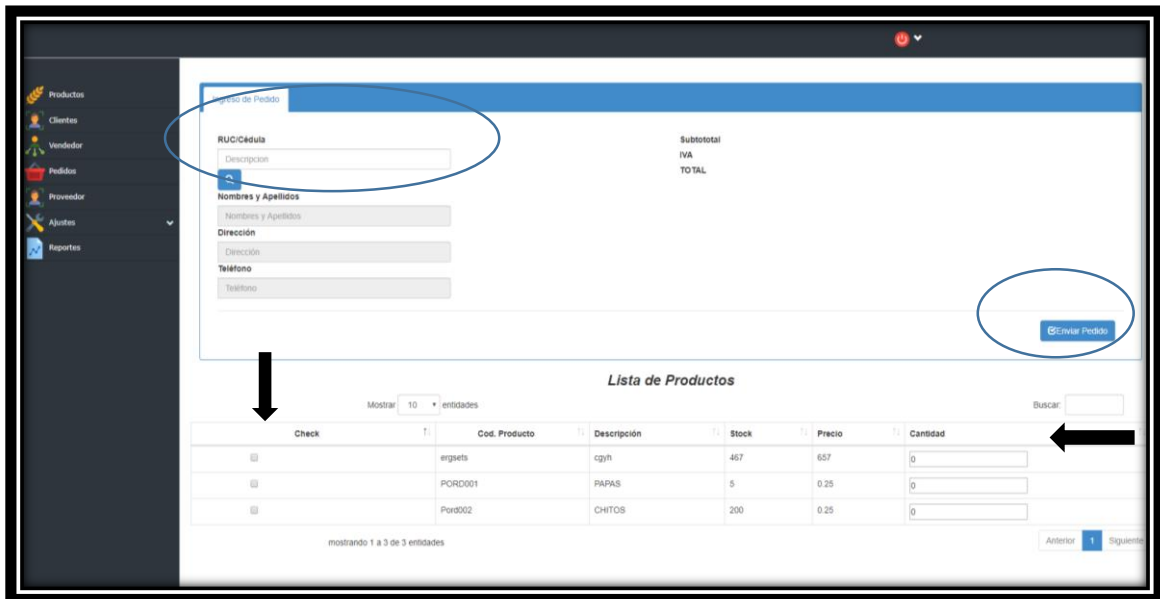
Productos
Clientes
Vendedor
Pedidos
Proveedor
Ajustes
Reportes

Ingreso de Pedido

RUC/Cédula
Descripcion
Nombres y Apellidos
Nombres y Apellidos
Dirección
Dirección
Teléfono
Teléfono

Subtototal
IVA
TOTAL

Enviar Pedido

Lista de Productos

Mostrar 10 entidades

Buscar:

| Check | Cod. Producto | Descripción | Stock | Precio | Cantidad |
|---|---|---|---|---|---|
| | ergsets | cgyh | 467 | 657 | 0 |
| | PORD001 | PAPAS | 5 | 0.25 | 0 |
| | Pord002 | CHITOS | 200 | 0.25 | 0 |

mostrando 1 a 3 de 3 entidades

Anterior 1 Siguiente